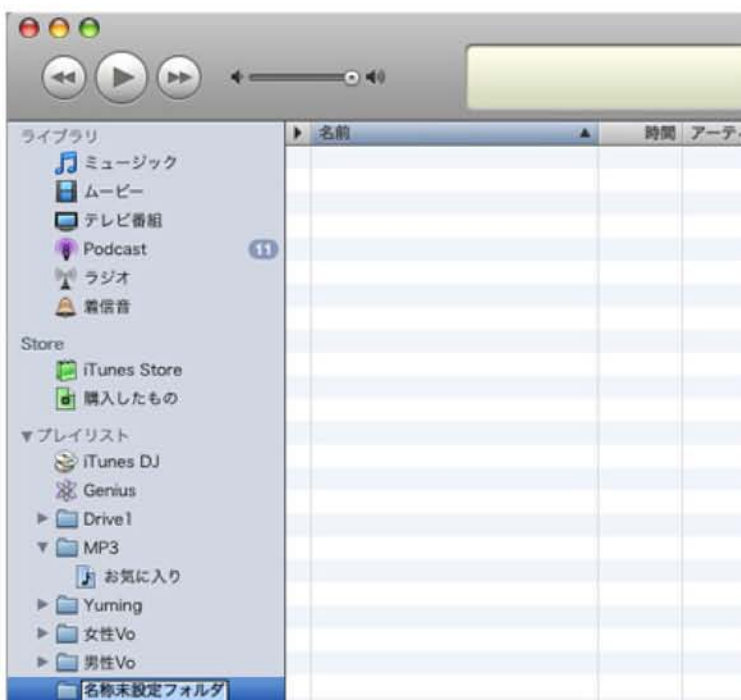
ライブラリ
ミュージック
ムービー
テレビ番組
Podcast 11
ラジオ
着信音

Store
iTunes Store
購入したもの

▼プレイリスト
iTunes DJ
Genius
Drive1
MP3
お気に入り
Yuming
女性Vo
男性Vo
名称未設定フォルダ

名前
時間
アーティ